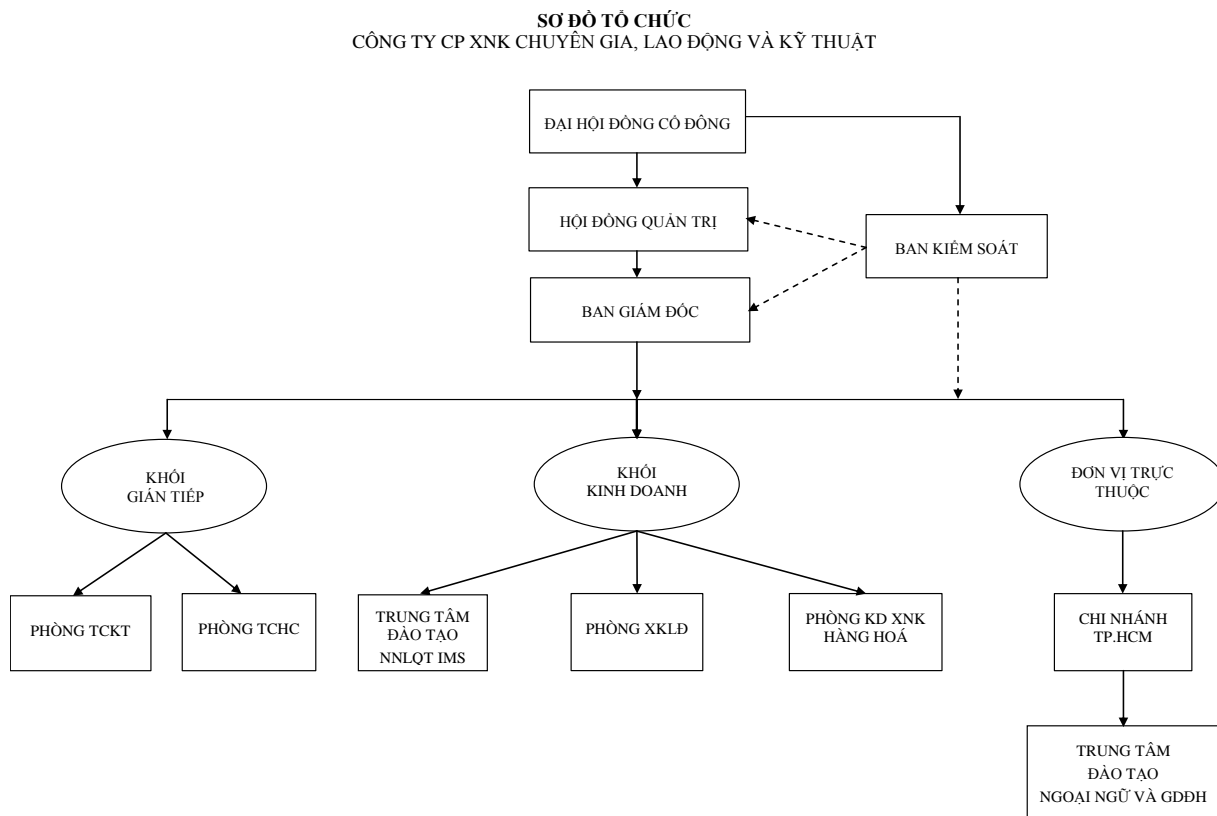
SƠ ĐỒ TỔ CHỨC
CÔNG TY CP XNK CHUYÊN GIA, LAO ĐỘNG VÀ KỸ THUẬT

ĐẠI HỘI ĐỒNG CỔ ĐÔNG

HỘI ĐỒNG QUẢN TRỊ

BAN KIỂM SOÁT

BAN GIÁM ĐỐC

KHỐI GIÁN TIẾP

KHỐI KINH DOANH

ĐƠN VỊ TRỰC THUỘC

PHÒNG TCKT

PHÒNG TCHC

TRUNG TÂM ĐÀO TẠO NNLQT IMS

PHÒNG XKLĐ

PHÒNG KD XNK HÀNG HOÁ

CHI NHÁNH TP.HCM

TRUNG TÂM ĐÀO TẠO NGOẠI NGỮ VÀ GDĐH